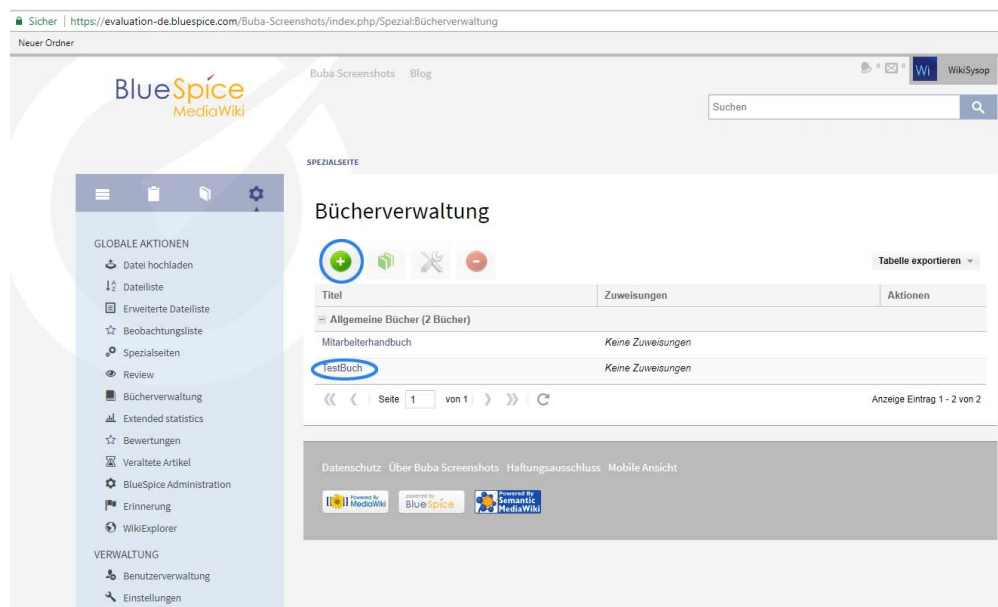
Sicher | https://evaluation-de.bluespice.com/Buba-Screenshots/index.php/Spezial:Bücherverwaltung

Neuer Ordner

BlueSpice MediaWiki

Buba Screenshots Blog

0 0 Wi WikiSysop

Suchen

SPEZIALSEITE

Bücherverwaltung

GLOBALE AKTIONEN
Datei hochladen
Dateiliste
Erweiterte Dateiliste
Beobachtungsliste
Spezialseiten
Review
Bücherverwaltung
Extended statistics
Bewertungen
Veraltete Artikel
BlueSpice Administration
Erinnerung
WikiExplorer

VERWALTUNG
Benutzerverwaltung
Einstellungen

Tabelle exportieren

| Titel | Zuweisungen | Aktionen |
|---|---|---|
| − Allgemeine Bücher (2 Bücher) | | |
| Mitarbeiterhandbuch | Keine Zuweisungen | |
| TestBuch | Keine Zuweisungen | |

Seite 1 von 1

Anzeige Eintrag 1 - 2 von 2

Datenschutz Über Buba Screenshots Haftungsausschluss Mobile Ansicht

Powered by MediaWiki  powered by BlueSpice  Powered By Semantic MediaWiki